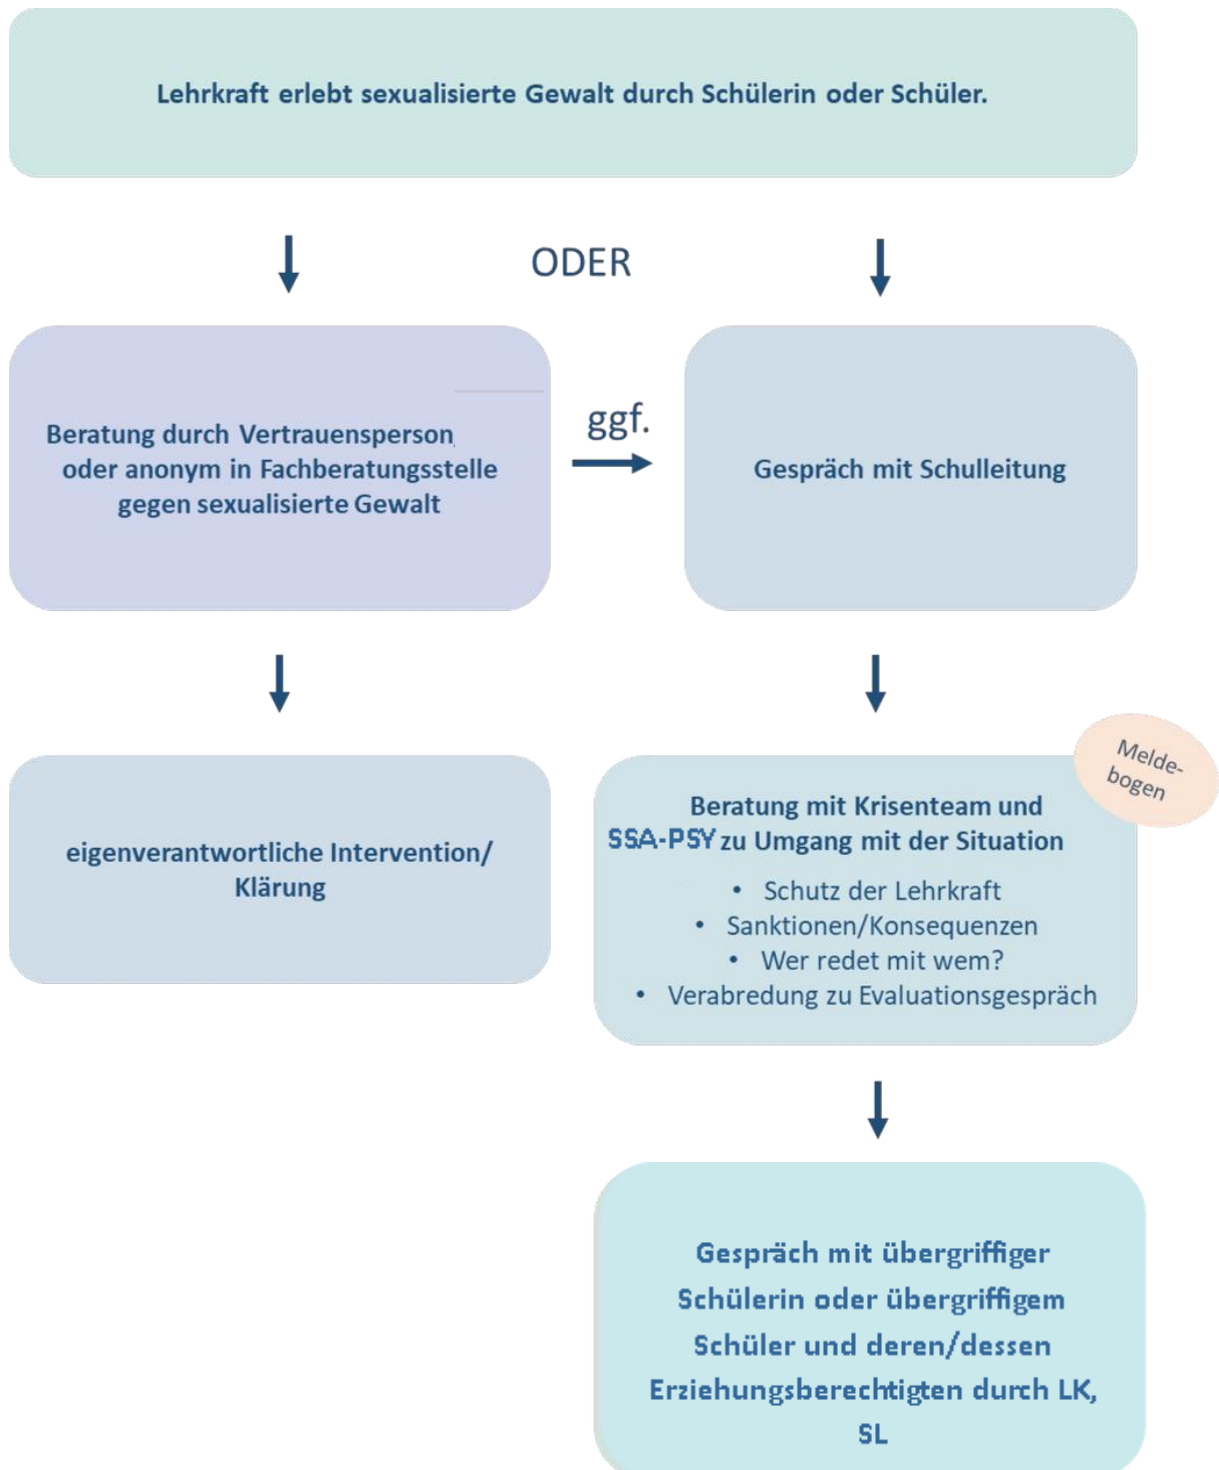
Lehrkraft erlebt sexualisierte Gewalt durch Schülerin oder Schüler.

ODER

Beratung durch Vertrauensperson oder anonym in Fachberatungsstelle gegen sexualisierte Gewalt

ggf.

Gespräch mit Schulleitung

eigenverantwortliche Intervention/ Klärung

Melde-bogen

Beratung mit Krisenteam und SSA-PSY zu Umgang mit der Situation

- Schutz der Lehrkraft
- Sanktionen/Konsequenzen
- Wer redet mit wem?
- Verabredung zu Evaluationsgespräch

Gespräch mit übergriffiger Schülerin oder übergriffigem Schüler und deren/dessen Erziehungsberechtigten durch LK, SL